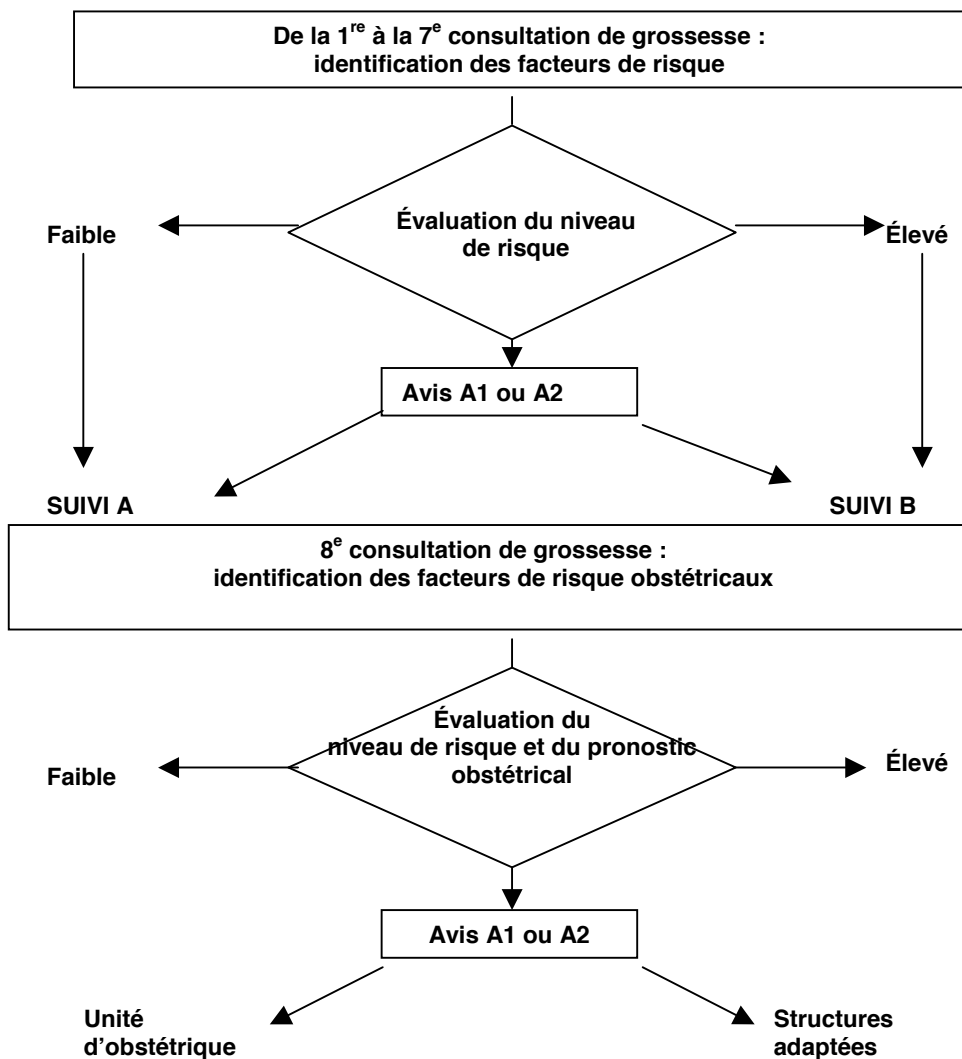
De la 1$^{re}$ à la 7$^{e}$ consultation de grossesse : identification des facteurs de risque

Faible

Évaluation du niveau de risque

Élevé

Avis A1 ou A2

SUIVI A

SUIVI B

8$^{e}$ consultation de grossesse : identification des facteurs de risque obstétricaux

Faible

Évaluation du niveau de risque et du pronostic obstétrical

Élevé

Avis A1 ou A2

Unité d'obstétrique

Structures adaptées